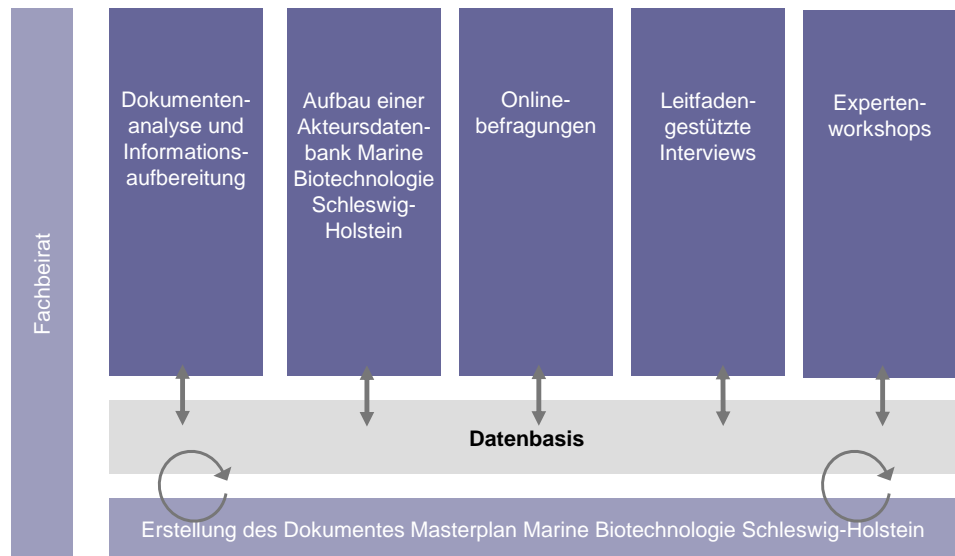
Fachbeirat

Dokumentenanalyse und Informationsaufbereitung

Aufbau einer Akteursdatenbank Marine Biotechnologie Schleswig-Holstein

Onlinebefragungen

Leitfadengestützte Interviews

Expertenworkshops

Datenbasis

Erstellung des Dokumentes Masterplan Marine Biotechnologie Schleswig-Holstein